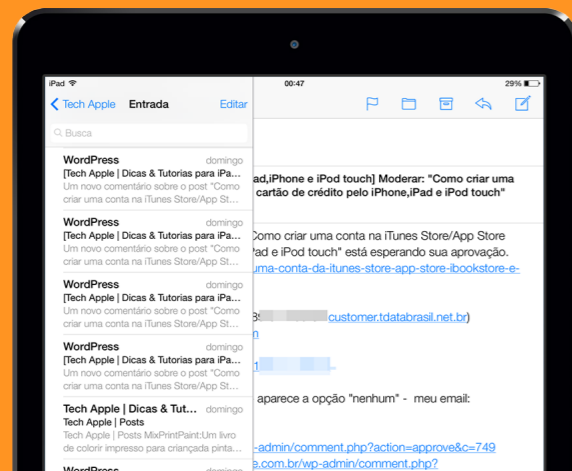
iPad
00:47
29%

Tech Apple
Entrada
Editar

Busca

WordPress
domingo
[Tech Apple | Dicas & Tutorias para iPa...
Um novo comentário sobre o post "Como criar uma conta na iTunes Store/App St...

WordPress
domingo
[Tech Apple | Dicas & Tutorias para iPa...
Um novo comentário sobre o post "Como criar uma conta na iTunes Store/App St...

WordPress
domingo
[Tech Apple | Dicas & Tutorias para iPa...
Um novo comentário sobre o post "Como criar uma conta na iTunes Store/App St...

WordPress
domingo
[Tech Apple | Dicas & Tutorias para iPa...
Um novo comentário sobre o post "Como criar uma conta na iTunes Store/App St...

Tech Apple | Dicas & Tut...
domingo
Tech Apple | Posts
Tech Apple | Posts MixPrintPaint:Um livro de colorir impresso para criançada pinta...

WordPress

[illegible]ad,iPhone e iPod touch] Moderar: "Como criar uma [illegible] cartão de crédito pelo iPhone,iPad e iPod touch"

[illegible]Como criar uma conta na iTunes Store/App Store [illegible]ad e iPod touch" está esperando sua aprovação.
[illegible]uma-conta-da-itunes-store-app-store-ibookstore-e-

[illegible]customer.tdatabrasil.net.br)
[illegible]

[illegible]

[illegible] aparece a opção "nenhum" - meu email:

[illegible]-admin/comment.php?action=approve&c=749
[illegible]e.com.br/wp-admin/comment.php?